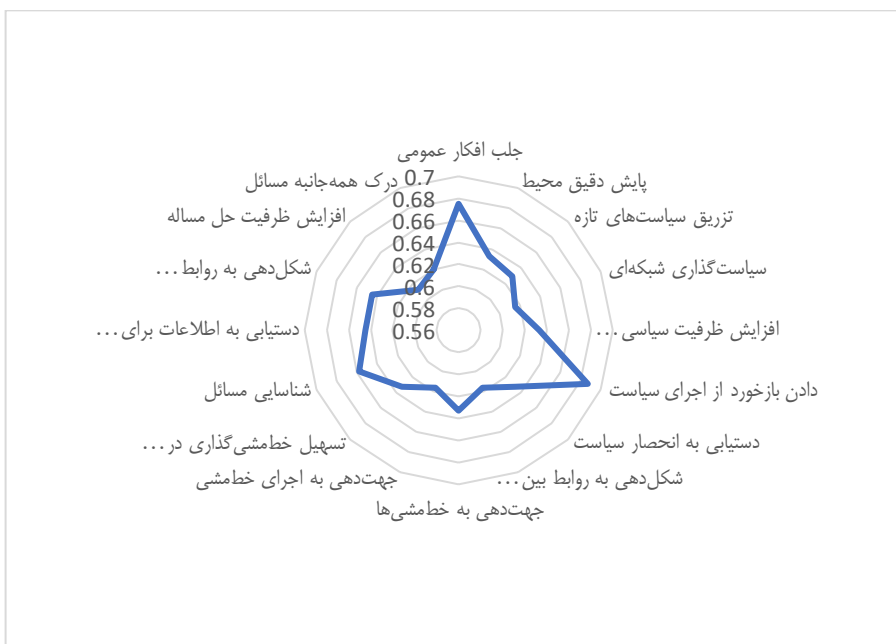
جلب افکار عمومی
پایش دقیق محیط
تزریق سیاست‌های تازه
سیاست‌گذاری شبکه‌ای
افزایش ظرفیت سیاسی ...
دادن بازخورد از اجرای سیاست
دستیابی به انحصار سیاست
شکل‌دهی به روابط بین...
جهت‌دهی به خط‌مشی‌ها
جهت‌دهی به اجرای خط‌مشی
تسهیل خط‌مشی‌گذاری در...
شناسایی مسائل
دستیابی به اطلاعات برای...
شکل‌دهی به روابط ...
افزایش ظرفیت حل مساله
درک همه‌جانبه مسائل
0.7
0.68
0.66
0.64
0.62
0.6
0.58
0.56